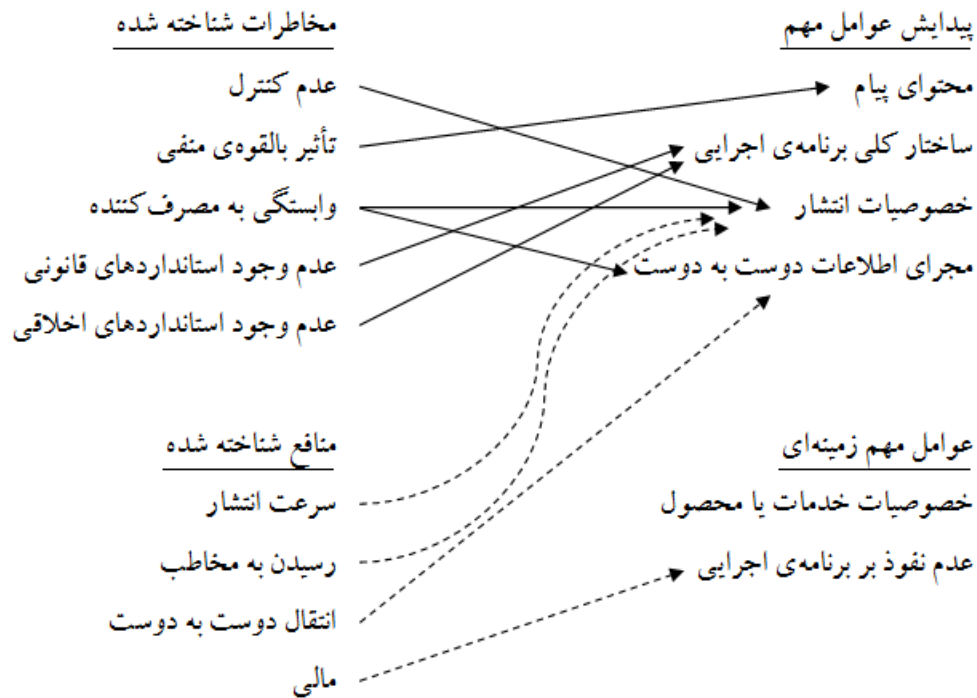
پیدایش عوامل مهم

محتوای پیام

ساختار کلی برنامه‌ی اجرایی

خصوصیات انتشار

مجرای اطلاعات دوست به دوست

مخاطرات شناخته شده

عدم کنترل

تأثیر بالقوه‌ی منفی

وابستگی به مصرف کننده

عدم وجود استانداردهای قانونی

عدم وجود استانداردهای اخلاقی

عوامل مهم زمینه‌ای

خصوصیات خدمات یا محصول

عدم نفوذ بر برنامه‌ی اجرایی

منافع شناخته شده

سرعت انتشار

رسیدن به مخاطب

انتقال دوست به دوست

مالی